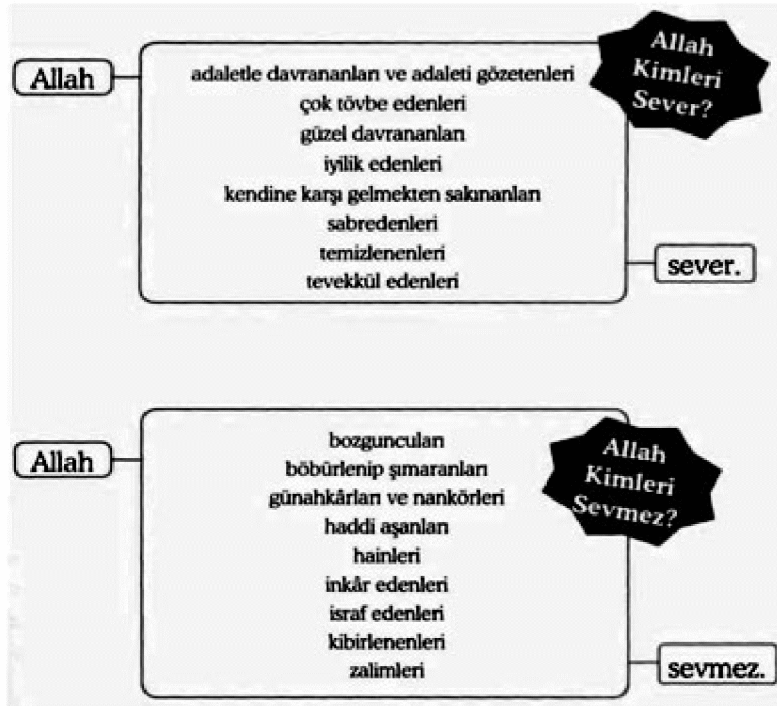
Allah Kimleri Sever?

Allah

adaletle davrananları ve adaleti gözetenleri
çok tövbe edenleri
güzel davrananları
iyilik edenleri
kendine karşı gelmekten sakınanları
sabredenleri
temizlenenleri
tevekkül edenleri

sever.

Allah Kimleri Sevmez?

Allah

bozguncuları
böbürlenip şımaranları
günahkârları ve nankörleri
haddi aşanları
hainleri
inkâr edenleri
israf edenleri
kibirlenenleri
zalimleri

sevmez.